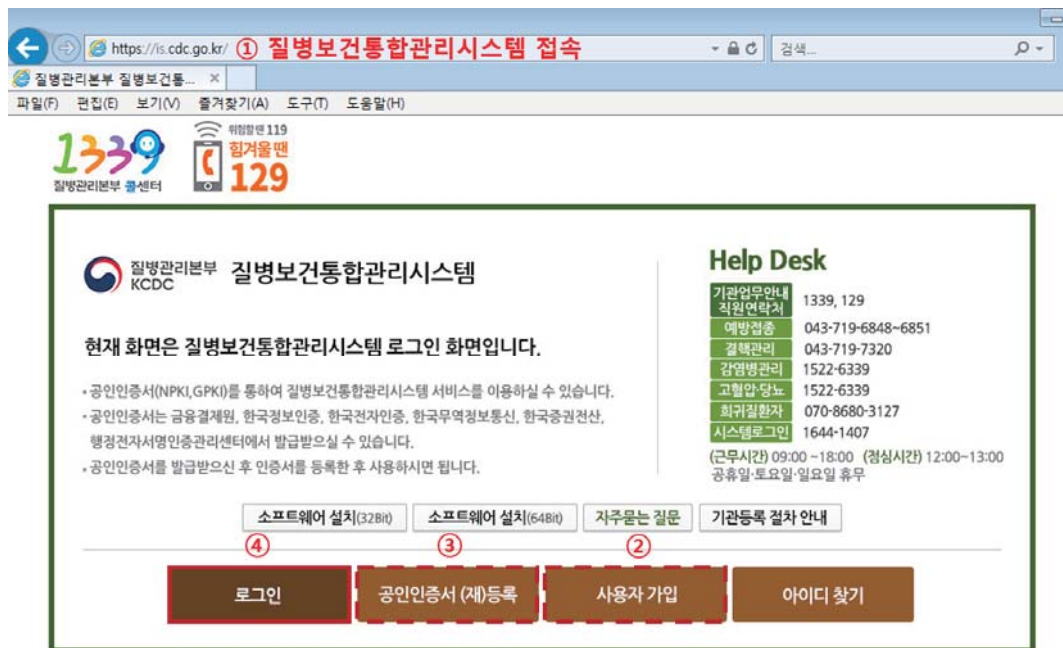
https://is.cdc.go.kr/ ① 질병보건통합관리시스템 접속

검색...

질병관리본부 질병보건통... ×

파일(F) 편집(E) 보기(V) 즐겨찾기(A) 도구(T) 도움말(H)

1339 질병관리본부 콜센터

위험할 땐 119 힘겨울 땐 129

질병관리본부 KCDC 질병보건통합관리시스템

현재 화면은 질병보건통합관리시스템 로그인 화면입니다.

• 공인인증서(NPKI,GPKI)를 통하여 질병보건통합관리시스템 서비스를 이용하실 수 있습니다.
• 공인인증서는 금융결제원, 한국정보인증, 한국전자인증, 한국무역정보통신, 한국증권전산, 행정전자서명인증관리센터에서 발급받으실 수 있습니다.
• 공인인증서를 발급받으신 후 인증서를 등록한 후 사용하시면 됩니다.

Help Desk

| | |
|---|---|
| 기관업무안내 직원연락처 | 1339, 129 |
| 예방접종 | 043-719-6848~6851 |
| 결핵관리 | 043-719-7320 |
| 감염병관리 | 1522-6339 |
| 고혈압·당뇨 | 1522-6339 |
| 희귀질환자 | 070-8680-3127 |
| 시스템로그인 | 1644-1407 |

(근무시간) 09:00 ~18:00 (점심시간) 12:00~13:00
공휴일·토요일·일요일 휴무

소프트웨어 설치(32Bit) 소프트웨어 설치(64Bit) 자주묻는 질문 기관등록 절차 안내

④ ③ ②

로그인 공인인증서 (재)등록 사용자 가입 아이디 찾기